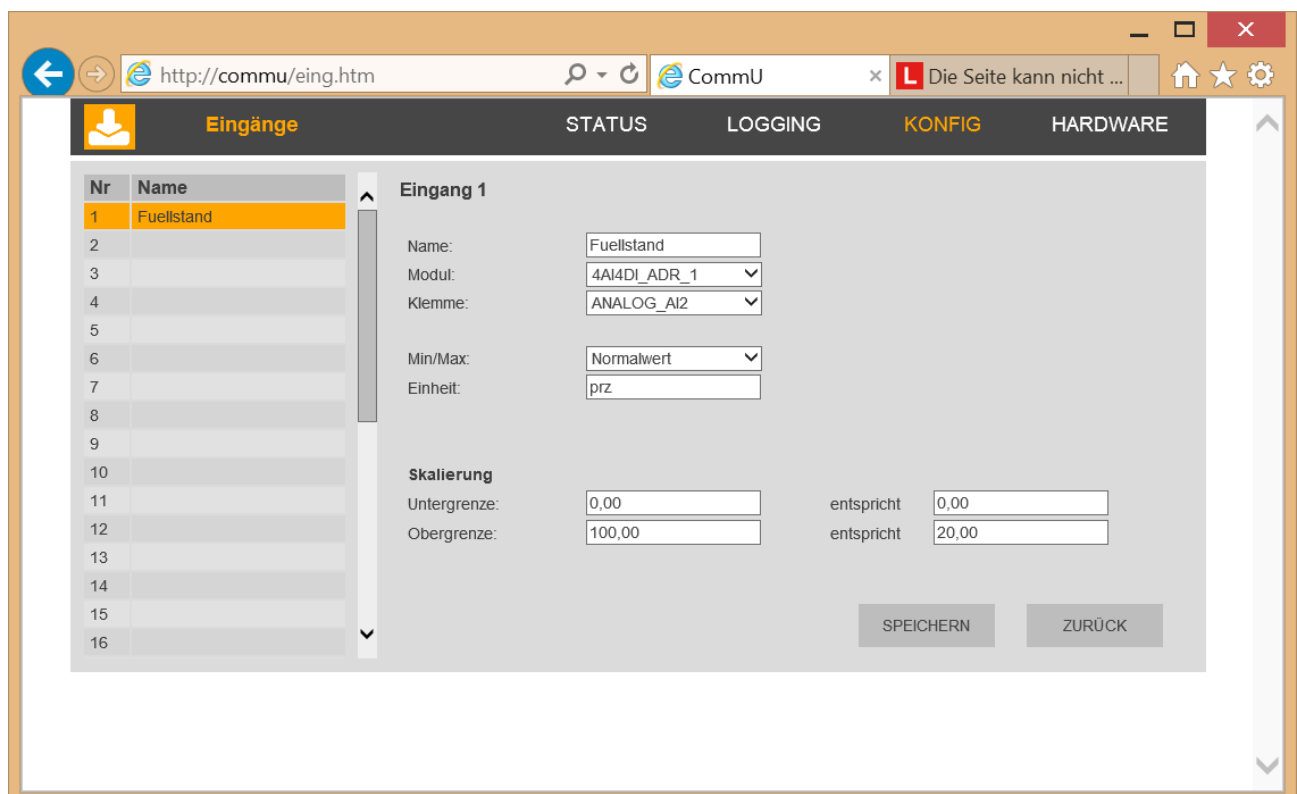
http://commu/eing.htm
CommU
Die Seite kann nicht ...

Eingänge
STATUS
LOGGING
KONFIG
HARDWARE

| Nr | Name |
|---|---|
| 1 | Fuellstand |
| 2 | |
| 3 | |
| 4 | |
| 5 | |
| 6 | |
| 7 | |
| 8 | |
| 9 | |
| 10 | |
| 11 | |
| 12 | |
| 13 | |
| 14 | |
| 15 | |
| 16 | |

Eingang 1

Name: Fuellstand
Modul: 4AI4DI_ADR_1
Klemme: ANALOG_AI2

Min/Max: Normalwert
Einheit: prz

Skalierung
Untergrenze: 0,00 entspricht 0,00
Obergrenze: 100,00 entspricht 20,00

SPEICHERN
ZURÜCK